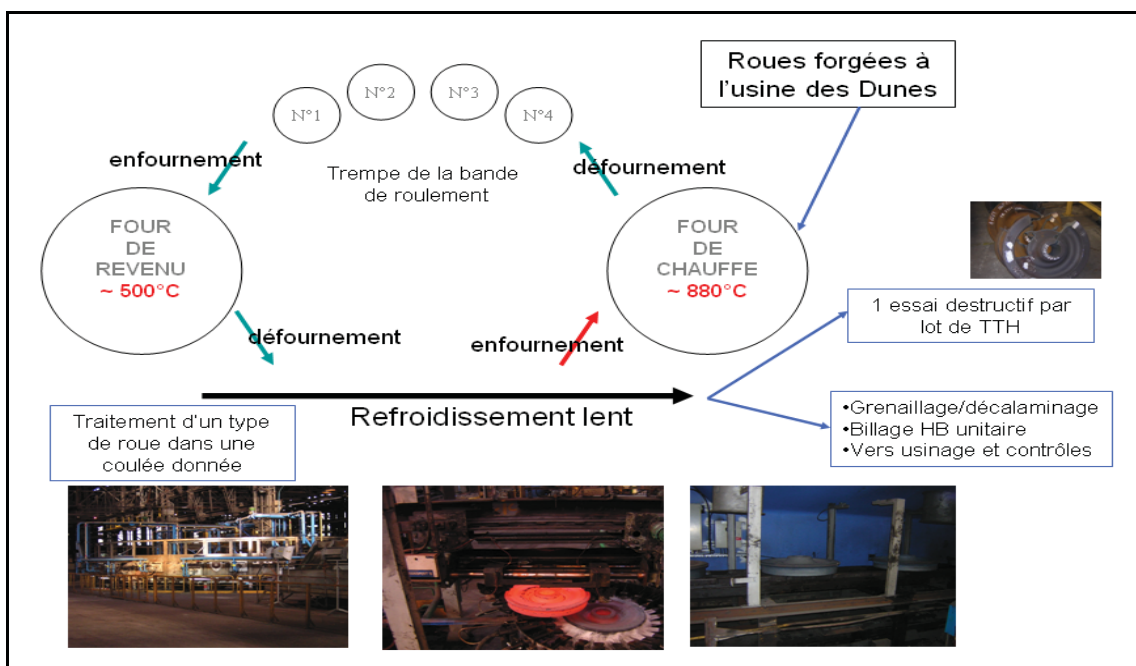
Roues forgées à l'usine des Dunes

N°1 N°2 N°3 N°4

enfournement

Trempe de la bande de roulement

défournement

FOUR DE REVENU ~ 500°C

FOUR DE CHAUFFE ~ 880°C

défournement

enfournement

1 essai destructif par lot de TTH

Refroidissement lent

Traitement d'un type de roue dans une coulée donnée

•Grenaillage/décalaminage
•Billage HB unitaire
•Vers usinage et contrôles